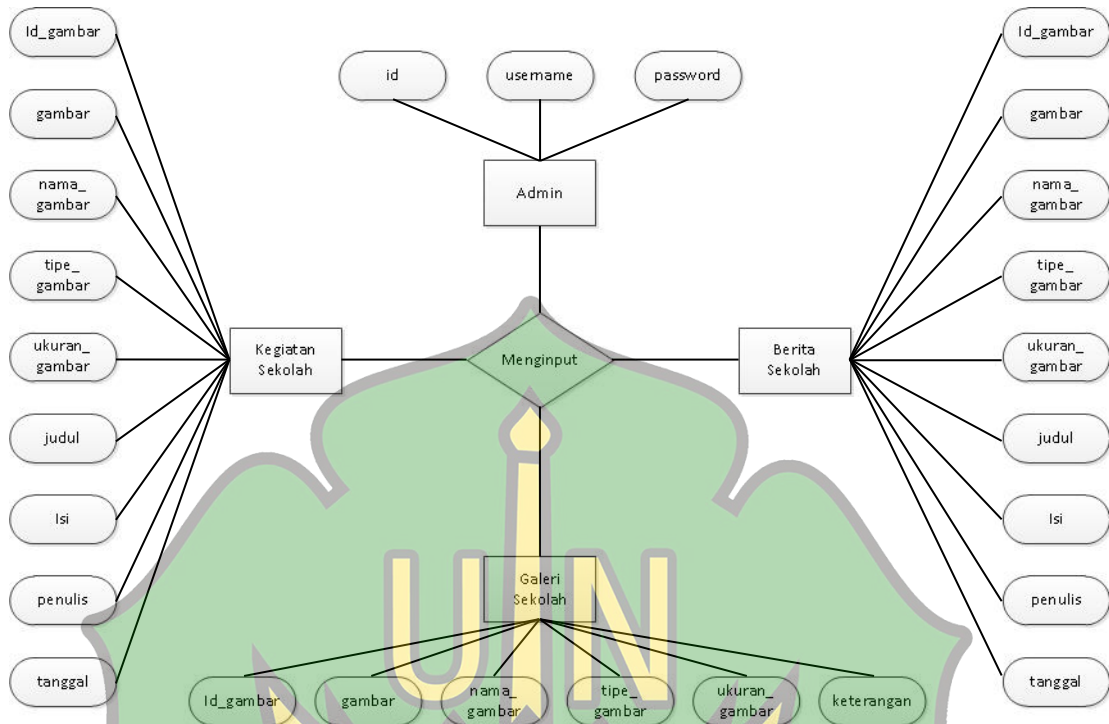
Id_gambar

gambar

nama_ gambar

tipe_ gambar

ukuran_ gambar

judul

Isi

penulis

tanggal

id

username

password

Admin

Kegiatan Sekolah

Menginput

Berita Sekolah

Galeri Sekolah

Id_gambar

gambar

nama_ gambar

tipe_ gambar

ukuran_ gambar

keterangan

Id_gambar

gambar

nama_ gambar

tipe_ gambar

ukuran_ gambar

judul

Isi

penulis

tanggal